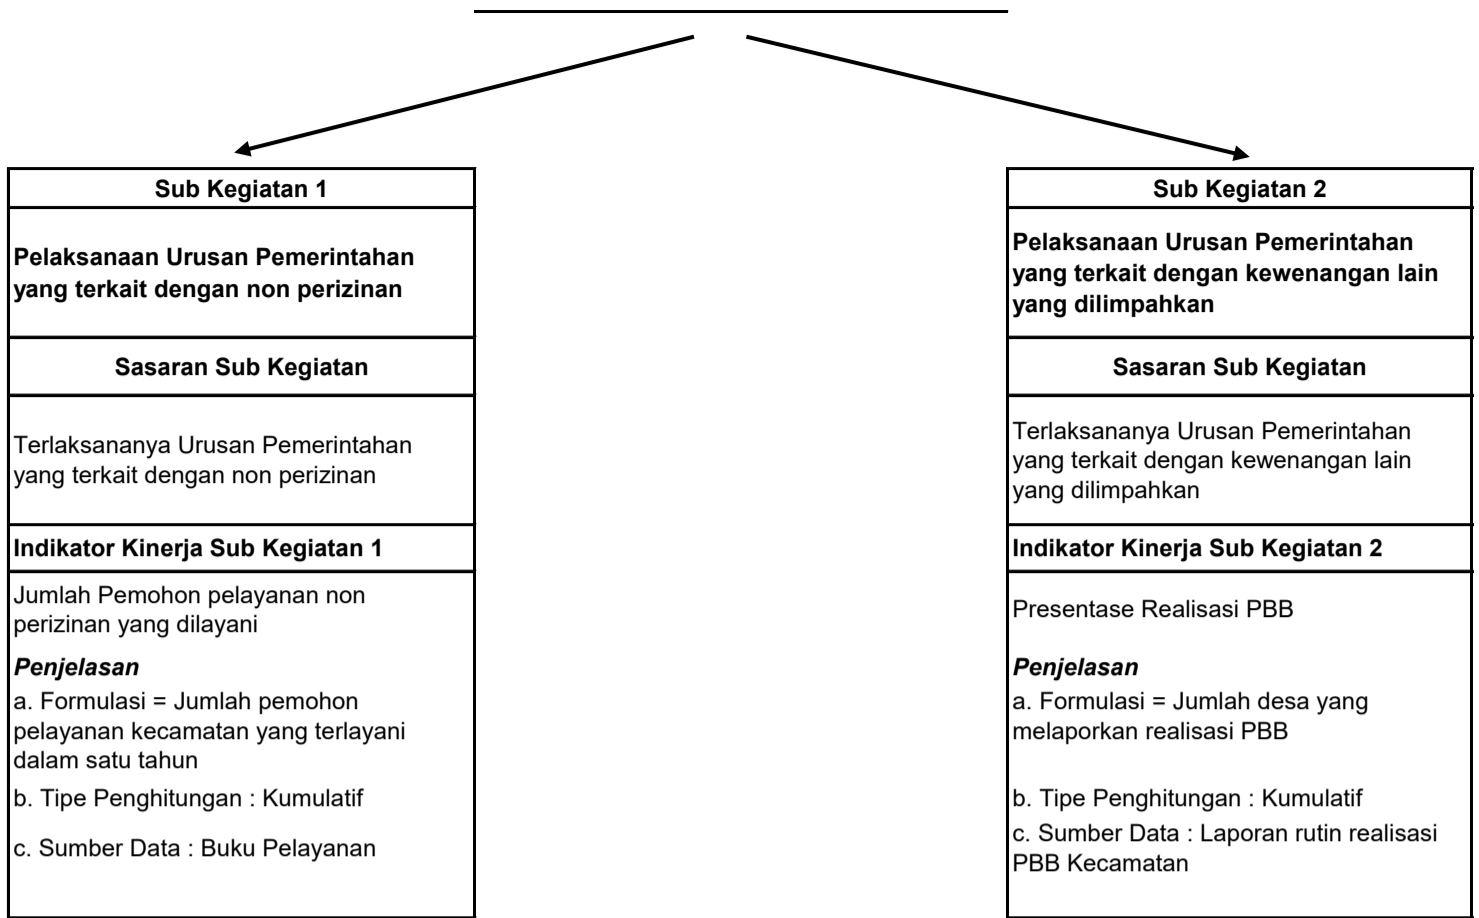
Sub Kegiatan 1

Pelaksanaan Urusan Pemerintahan yang terkait dengan non perizinan

Sasaran Sub Kegiatan

Terlaksananya Urusan Pemerintahan yang terkait dengan non perizinan

Indikator Kinerja Sub Kegiatan 1

Jumlah Pemohon pelayanan non perizinan yang dilayani

*Penjelasan*

a. Formulasi = Jumlah pemohon pelayanan kecamatan yang terlayani dalam satu tahun

b. Tipe Penghitungan : Kumulatif

c. Sumber Data : Buku Pelayanan

Sub Kegiatan 2

Pelaksanaan Urusan Pemerintahan yang terkait dengan kewenangan lain yang dilimpahkan

Sasaran Sub Kegiatan

Terlaksananya Urusan Pemerintahan yang terkait dengan kewenangan lain yang dilimpahkan

Indikator Kinerja Sub Kegiatan 2

Presentase Realisasi PBB

*Penjelasan*

a. Formulasi = Jumlah desa yang melaporkan realisasi PBB

b. Tipe Penghitungan : Kumulatif

c. Sumber Data : Laporan rutin realisasi PBB Kecamatan